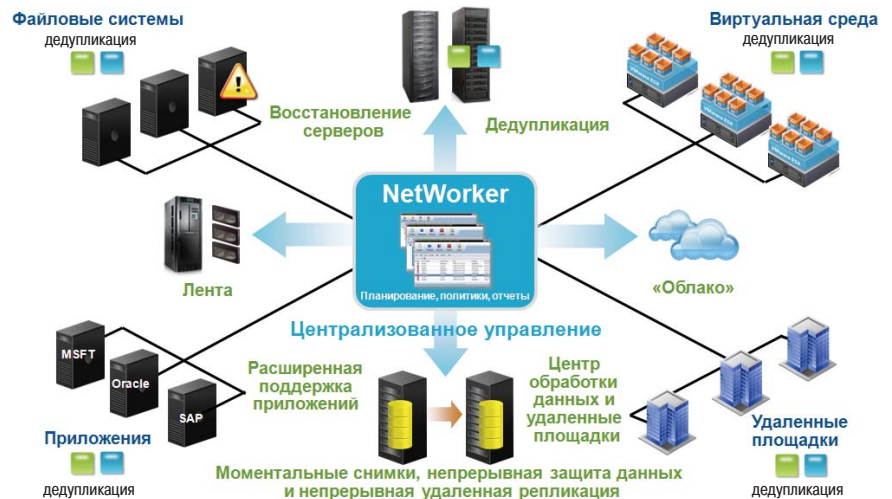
Файловые системы
дедупликация

Восстановление серверов

Дедупликация

Виртуальная среда
дедупликация

NetWorker

Планирование, политики, отчеты

Лента

«Облако»

Централизованное управление

MSFT

Oracle

SAP

Расширенная поддержка приложений

Центр обработки данных и удаленные площадки

Приложения
дедупликация

Удаленные площадки
дедупликация

Моментальные снимки, непрерывная защита данных и непрерывная удаленная репликация